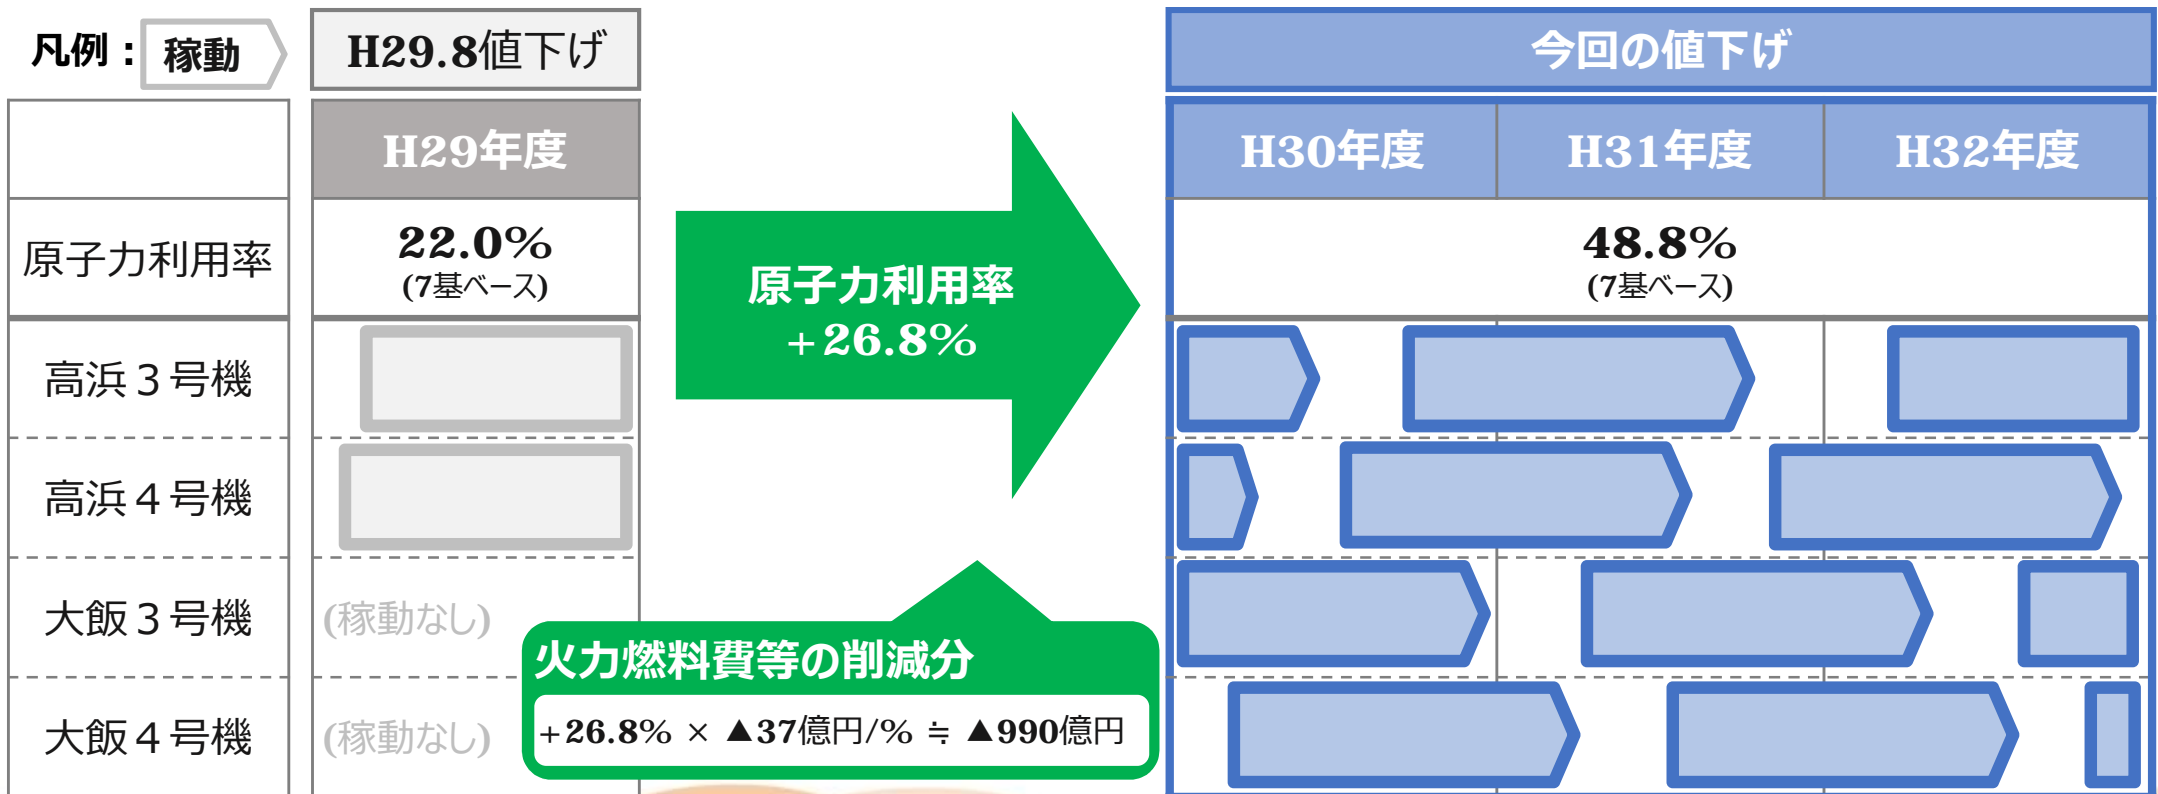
凡例： 稼動

H29.8値下げ

今回の値下げ

| | H29年度 |
|---|---|
| 原子力利用率 | 22.0% (7基ベース) |
| 高浜３号機 | |
| 高浜４号機 | |
| 大飯３号機 | (稼動なし) |
| 大飯４号機 | (稼動なし) |

原子力利用率 +26.8%

| H30年度 | H31年度 | H32年度 |
|---|---|---|
| 48.8% (7基ベース) | | |

火力燃料費等の削減分

+26.8% × ▲37億円/% ≒ ▲990億円